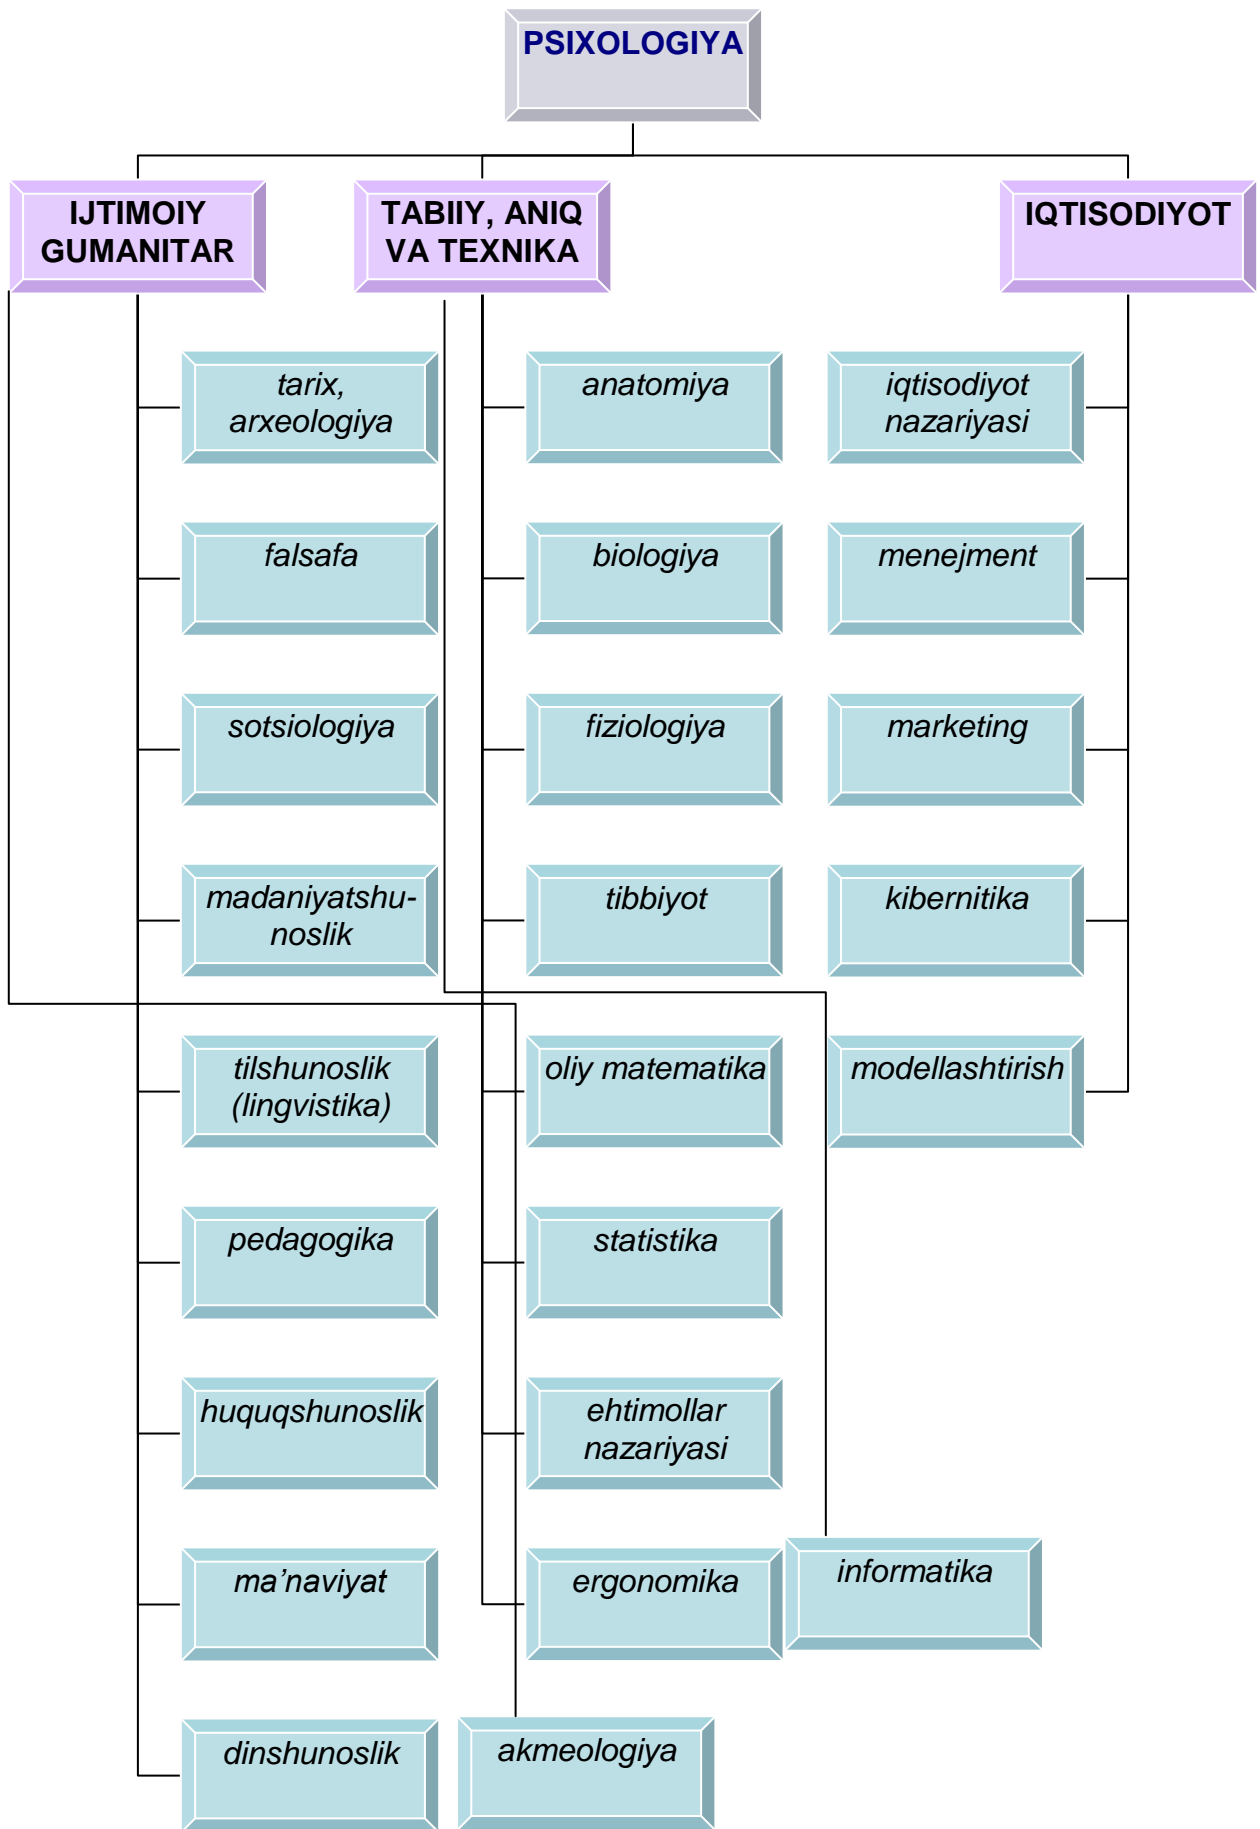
PSIXOLOGIYA

IJTIMOIY GUMANITAR

TABIIY, ANIQ VA TEXNIKA

IQTISODIYOT

tarix, arxeologiya

anatomiya

iqtisodiyot nazariyasi

falsafa

biologiya

menejment

sotsiologiya

fiziologiya

marketing

madaniyatshunoslik

tibbiyot

kibernitika

tilshunoslik (lingvistika)

oliy matematika

modellashtirish

pedagogika

statistika

huquqshunoslik

ehtimollar nazariyasi

ma’naviyat

ergonomika

informatika

dinshunoslik

akmeologiya